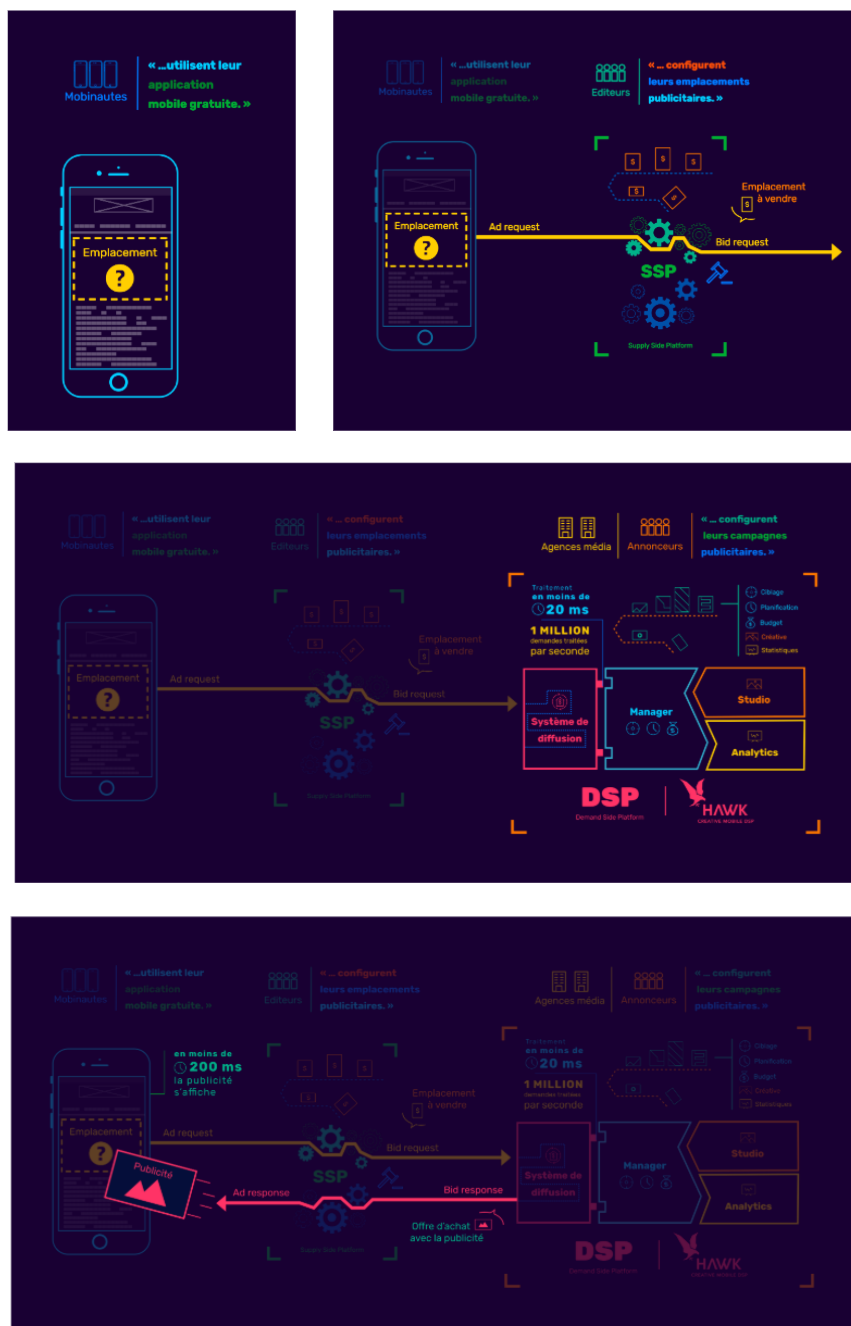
Mobinautes

« ...utilisent leur application mobile gratuite. »

Emplacement

?

Mobinautes

« ...utilisent leur application mobile gratuite. »

Editeurs

« ... configurent leurs emplacements publicitaires. »

Emplacement

?

Ad request

Emplacement à vendre

Bid request

SSP

Supply Side Platform

Mobinautes

« ...utilisent leur application mobile gratuite. »

Editeurs

« ... configurent leurs emplacements publicitaires. »

Agences média

Annonceurs

« ... configurent leurs campagnes publicitaires. »

Emplacement

?

Ad request

Emplacement à vendre

Bid request

SSP

Supply Side Platform

Traitement en moins de 20 ms

1 MILLION demandes traitées par seconde

Ciblage

Planification

Budget

Créative

Statistiques

Système de diffusion

Manager

Studio

Analytics

DSP

Demand Side Platform

HAWK

CREATIVE MOBILE DSP

Mobinautes

« ...utilisent leur application mobile gratuite. »

Editeurs

« ... configurent leurs emplacements publicitaires. »

Agences média

Annonceurs

« ... configurent leurs campagnes publicitaires. »

en moins de 200 ms la publicité s'affiche

Emplacement

?

Publicité

Ad request

Ad response

Emplacement à vendre

Bid request

Bid response

Offre d'achat avec la publicité

SSP

Supply Side Platform

Traitement en moins de 20 ms

1 MILLION demandes traitées par seconde

Ciblage

Planification

Budget

Créative

Statistiques

Système de diffusion

Manager

Studio

Analytics

DSP

Demand Side Platform

HAWK

CREATIVE MOBILE DSP